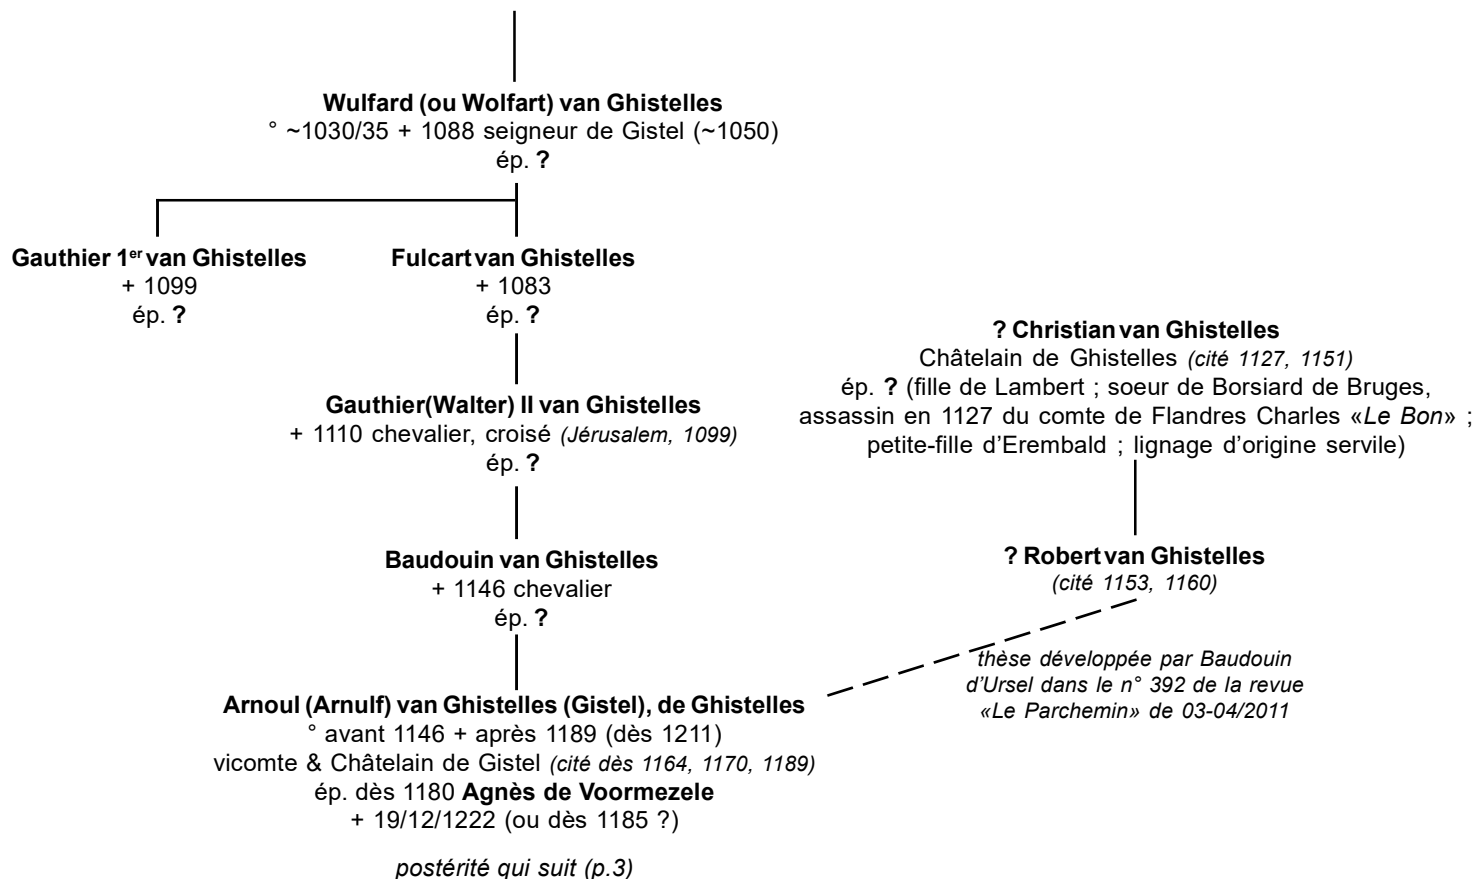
**Wulfard (ou Wolfart) van Ghistelles**
° ~1030/35 + 1088 seigneur de Gistel (~1050)
ép. **?**

**Gauthier 1$^{er}$ van Ghistelles**
+ 1099
ép. **?**

**Fulcart van Ghistelles**
+ 1083
ép. **?**

**Gauthier(Walter) II van Ghistelles**
+ 1110 chevalier, croisé *(Jérusalem, 1099)*
ép. **?**

**Baudouin van Ghistelles**
+ 1146 chevalier
ép. **?**

**Arnoul (Arnulf) van Ghistelles (Gistel), de Ghistelles**
° avant 1146 + après 1189 (dès 1211)
vicomte & Châtelain de Gistel *(cité dès 1164, 1170, 1189)*
ép. dès 1180 **Agnès de Voormezele**
+ 19/12/1222 (ou dès 1185 ?)

*postérité qui suit (p.3)*

**? Christian van Ghistelles**
Châtelain de Ghistelles *(cité 1127, 1151)*
ép. **?** (fille de Lambert ; soeur de Borsiard de Bruges, assassin en 1127 du comte de Flandres Charles «*Le Bon*» ; petite-fille d'Erembald ; lignage d'origine servile)

**? Robert van Ghistelles**
*(cité 1153, 1160)*

*thèse développée par Baudouin d'Ursel dans le n° 392 de la revue «Le Parchemin» de 03-04/2011*